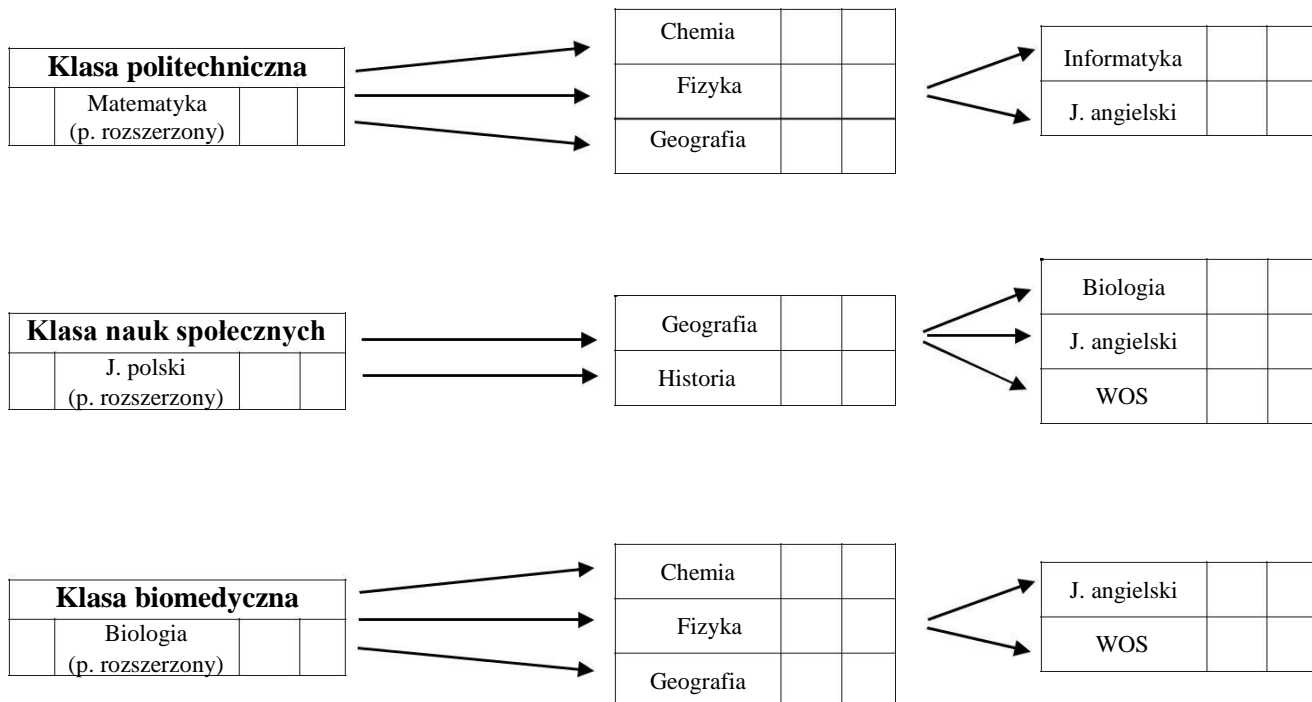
Klasa politechniczna

Matematyka (p. rozszerzony)

Chemia

Fizyka

Geografia

Informatyka

J. angielski

Klasa nauk społecznych

J. polski (p. rozszerzony)

Geografia

Historia

Biologia

J. angielski

WOS

Klasa biomedyczna

Biologia (p. rozszerzony)

Chemia

Fizyka

Geografia

J. angielski

WOS